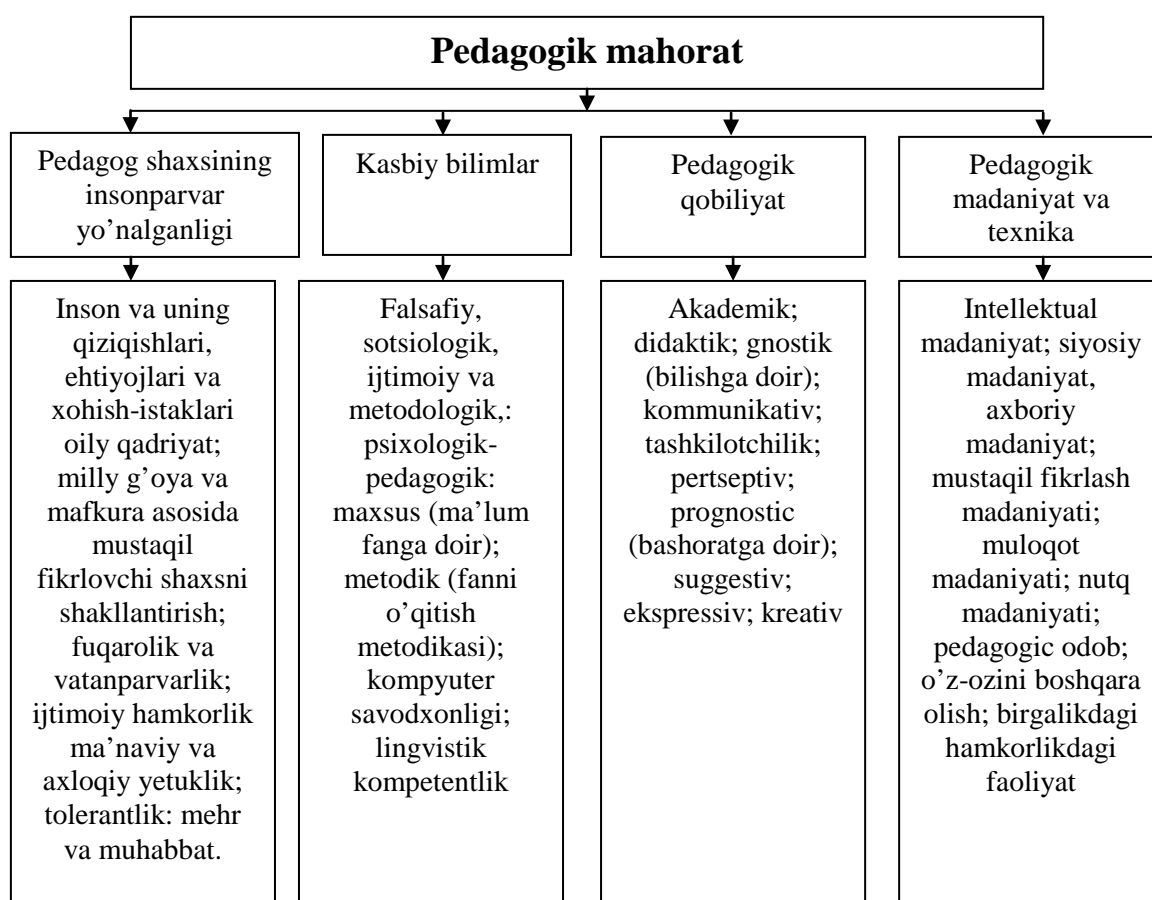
Pedagogik mahorat

Pedagog shaxsining insonparvar yo'nalganligi

Kasbiy bilimlar

Pedagogik qobiliyat

Pedagogik madaniyat va texnika

Inson va uning qiziqishlari, ehtiyojlari va xohish-istaklari oily qadriyat; milly g'oya va mafkura asosida mustaqil fikrlovchi shaxsni shakllantirish; fuqarolik va vatanparvarlik; ijtimoiy hamkorlik ma'naviy va axloqiy yetuklik; tolerantlik: mehr va muhabbat.

Falsafiy, sotsiologik, ijtimoiy va metodologik,: psixologik-pedagogik: maxsus (ma'lum fanga doir); metodik (fanni o'qitish metodikasi); kompyuter savodxonligi; lingvistik kompetentlik

Akademik; didaktik; gnostik (bilishga doir); kommunikativ; tashkilotchilik; pertseptiv; prognostic (bashoratga doir); suggestiv; ekspressiv; kreativ

Intellektual madaniyat; siyosiy madaniyat, axboriy madaniyat; mustaqil fikrlash madaniyati; muloqot madaniyati; nutq madaniyati; pedagogic odob; o'z-ozini boshqara olish; birgalikdagi hamkorlikdagi faoliyat